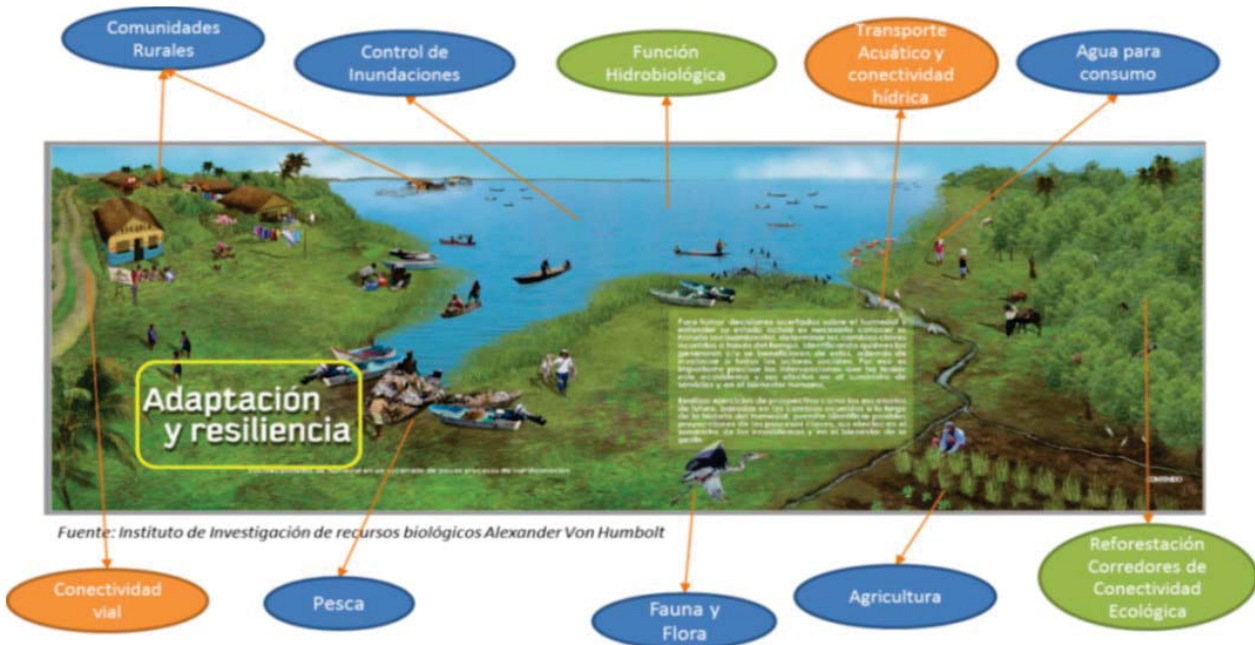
Comunidades Rurales

Control de Inundaciones

Función Hidrobiológica

Transporte Acuático y conectividad hídrica

Agua para consumo

Adaptación y resiliencia

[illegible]

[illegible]

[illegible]

Fuente: Instituto de Investigación de recursos biológicos Alexander Von Humbolt

Conectividad vial

Pesca

Fauna y Flora

Agricultura

Reforestación Corredores de Conectividad Ecológica